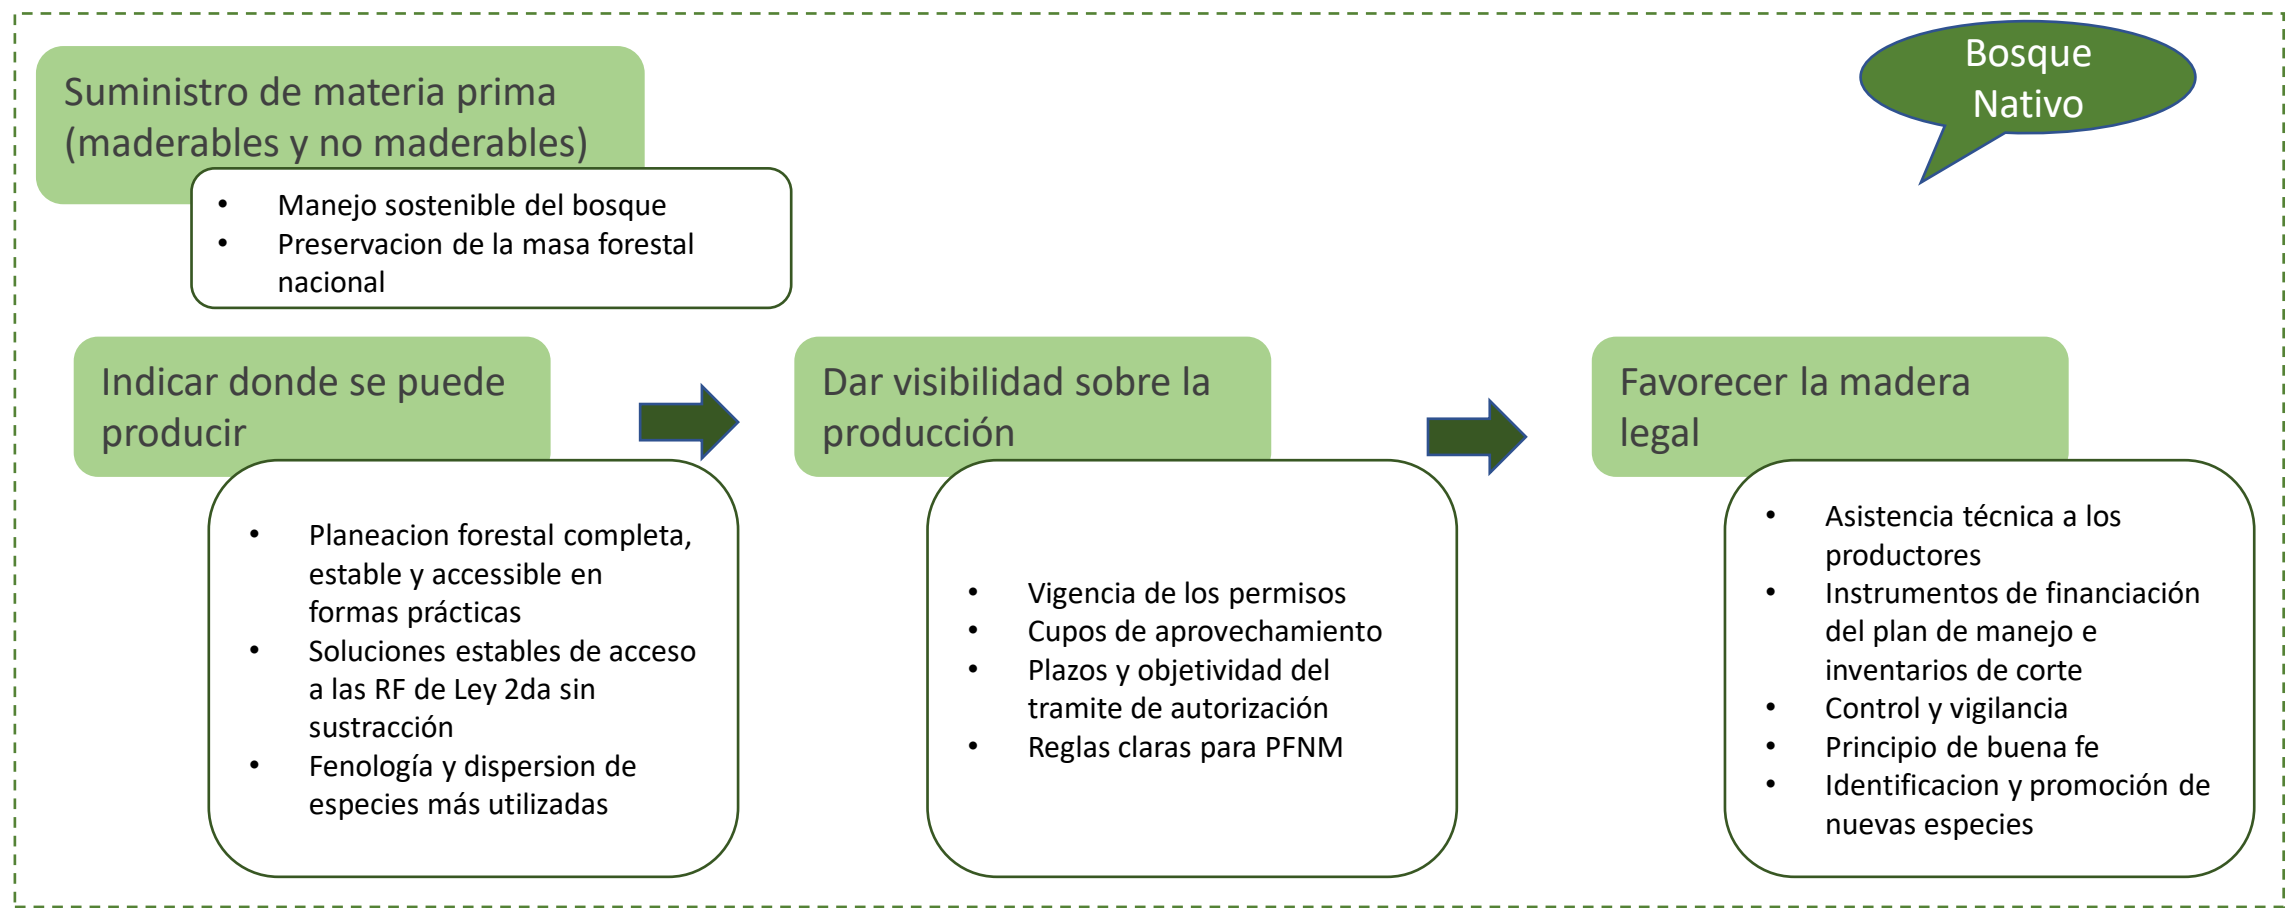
Suministro de materia prima (maderables y no maderables)

Bosque Nativo

- Manejo sostenible del bosque
- Preservacion de la masa forestal nacional

Indicar donde se puede producir

- Planeacion forestal completa, estable y accessible en formas prácticas
- Soluciones estables de acceso a las RF de Ley 2da sin sustracción
- Fenología y dispersion de especies más utilizadas

Dar visibilidad sobre la producción

- Vigencia de los permisos
- Cupos de aprovechamiento
- Plazos y objetividad del tramite de autorización
- Reglas claras para PFNM

Favorecer la madera legal

- Asistencia técnica a los productores
- Instrumentos de financiación del plan de manejo e inventarios de corte
- Control y vigilancia
- Principio de buena fe
- Identificacion y promoción de nuevas especies